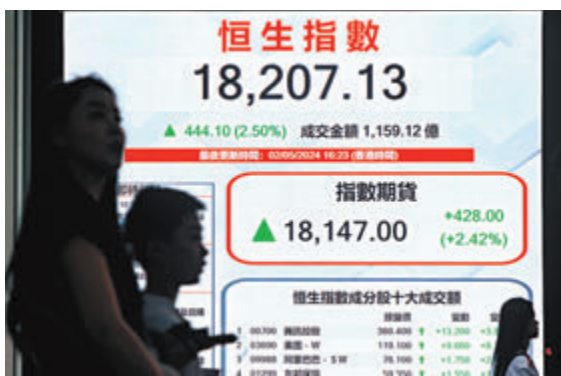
恒生指數
18,207.13
▲ 444.10 (2.50%) 成交金額 1,159.12 億
最後更新時間: 02/05/2024 16:23 (香港時間)

指數期貨
▲ 18,147.00
+428.00
(+2.42%)

恒生指數成分股十大成交額
1 00700 騰訊控股 366.400 +13.200
2 03690 美團-W 115.100 +6.600
3 09988 阿里巴巴-SW 76.100 +1.750
4 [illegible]